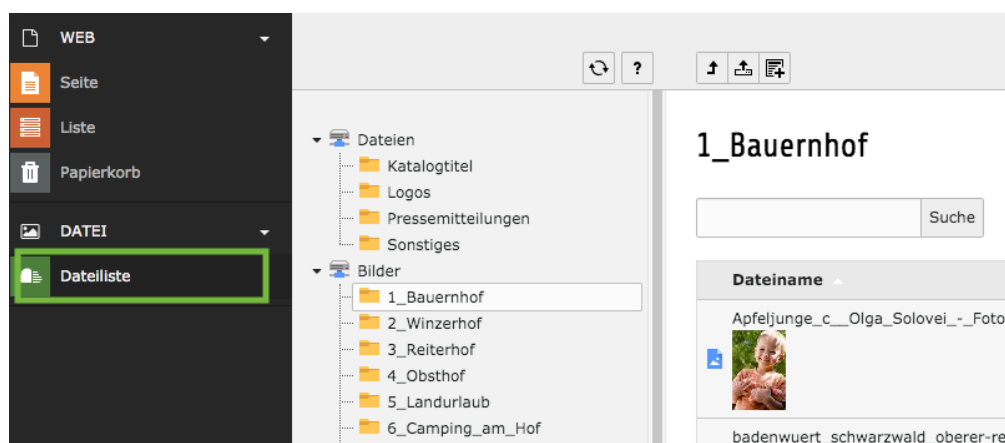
WEB

Seite

Liste

Papierkorb

DATEI

Dateiliste

?

Dateien

Katalogtitel

Logos

Pressemitteilungen

Sonstiges

Bilder

1_Bauernhof

2_Winzerhof

3_Reiterhof

4_Obsthof

5_Landurlaub

6_Camping_am_Hof

1_Bauernhof

Suche

Dateiname

Apfeljunge_c__Olga_Solovei_-_Foto

badenwuert_schwarzwald_oberer-re